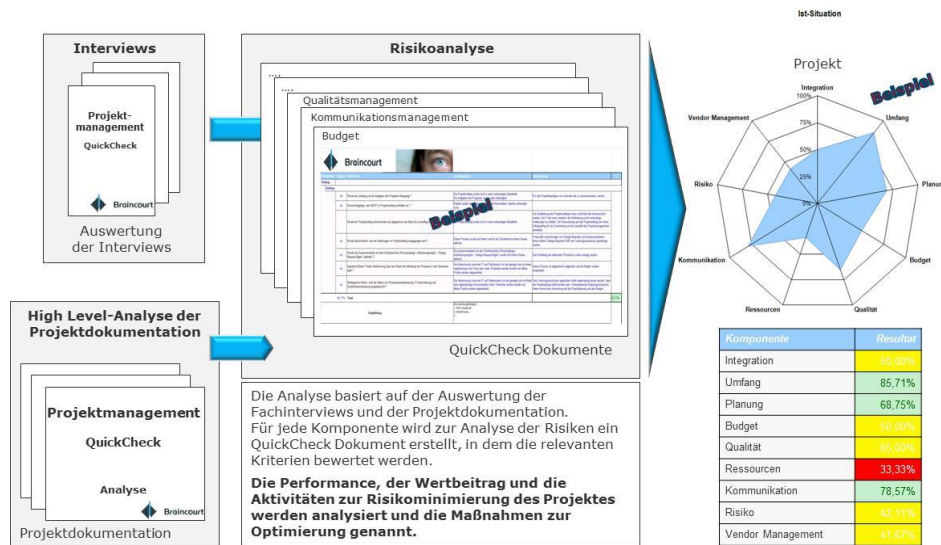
Ist-Situation

Interviews

Projektmanagement

QuickCheck

Braincourt

Auswertung der Interviews

Risikoanalyse

....

....

Qualitätsmanagement

Kommunikationsmanagement

Budget

Braincourt

Beispiel

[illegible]

QuickCheck Dokumente

High Level-Analyse der Projektdokumentation

Projektmanagement

QuickCheck

Analyse

Braincourt

Projektdokumentation

Die Analyse basiert auf der Auswertung der Fachinterviews und der Projektdokumentation.
Für jede Komponente wird zur Analyse der Risiken ein QuickCheck Dokument erstellt, in dem die relevanten Kriterien bewertet werden.

**Die Performance, der Wertbeitrag und die Aktivitäten zur Risikominimierung des Projektes werden analysiert und die Maßnahmen zur Optimierung genannt.**

Projekt

Beispiel

Integration

100%

75%

50%

25%

0%

Umfang

Planung

Budget

Qualität

Ressourcen

Kommunikation

Risiko

Vendor Management

| Komponente | Resultat |
|---|---|
| Integration | 50,00% |
| Umfang | 85,71% |
| Planung | 68,75% |
| Budget | 50,00% |
| Qualität | 60,00% |
| Ressourcen | 33,33% |
| Kommunikation | 78,57% |
| Risiko | 42,11% |
| Vendor Management | 41,67% |